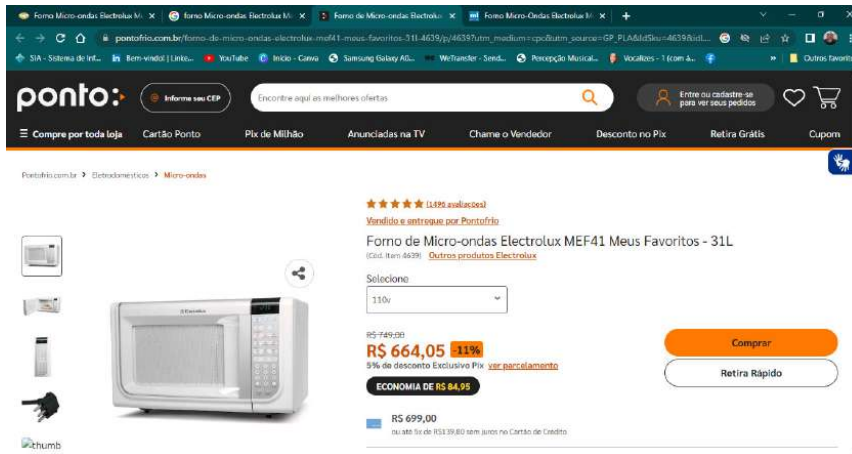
Forno Micro-ondas Electrolux M × | forno Micro-ondas Electrolux M × | Forno de Micro-ondas Electrolu × | Forno Micro-Ondas Electrolux M × | +

pontofrio.com.br/forno-de-micro-ondas-electrolux-mef41-meus-favoritos-31l-4639/p/4639?utm_medium=cpc&utm_source=GP_PLA&IdSku=4639&idL...

SIA - Sistema de Inf... | Bem-vindo! | Linke... | YouTube | Início - Canva | Samsung Galaxy AG... | WeTransfer - Send... | Percepção Musical... | Vocalizes - 1 (com a... | Outros favoritos

ponto:• | Informe seu CEP | Encontre aqui as melhores ofertas | Entre ou cadastre-se para ver seus pedidos

Compre por toda loja | Cartão Ponto | Pix de Milhão | Anunciadas na TV | Chame o Vendedor | Desconto no Pix | Retira Grátis | Cupom

Pontofrio.com.br > Eletrodomésticos > Micro-ondas

★★★★★ (1495 avaliações)
Vendido e entregue por Pontofrio
Forno de Micro-ondas Electrolux MEF41 Meus Favoritos - 31L
(Cód. Item 4639) Outros produtos Electrolux

Selecione
110v

R$ 749,00
R$ 664,05 -11%
5% de desconto Exclusivo Pix ver parcelamento
ECONOMIA DE R$ 84,95

R$ 699,00
ou até 5x de R$139,80 sem juros no Cartão de Crédito

Comprar
Retira Rápido

thumb